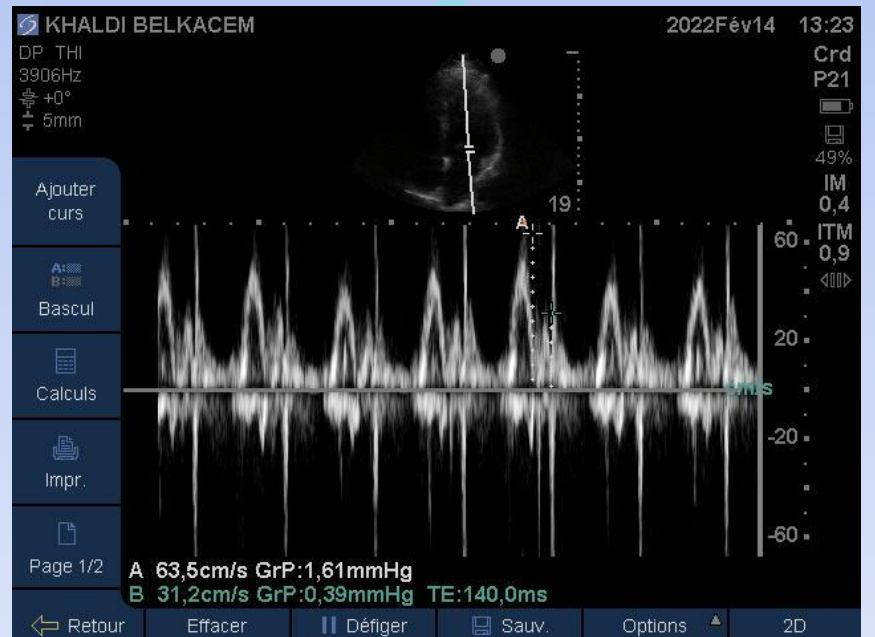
KHALDI BELKACEM
2022Fév14 13:23
DP THI
3906Hz
+0°
5mm
Crd
P21
49%
IM
0,4
ITM
0,9
19
A
Ajouter curs
A:
B:
Bascul
Calculs
Impr.
Page 1/2
60
20
cm/s
-20
-60
A 63,5cm/s GrP:1,61mmHg
B 31,2cm/s GrP:0,39mmHg TE:140,0ms
Retour
Effacer
Défiger
Sauv.
Options
2D